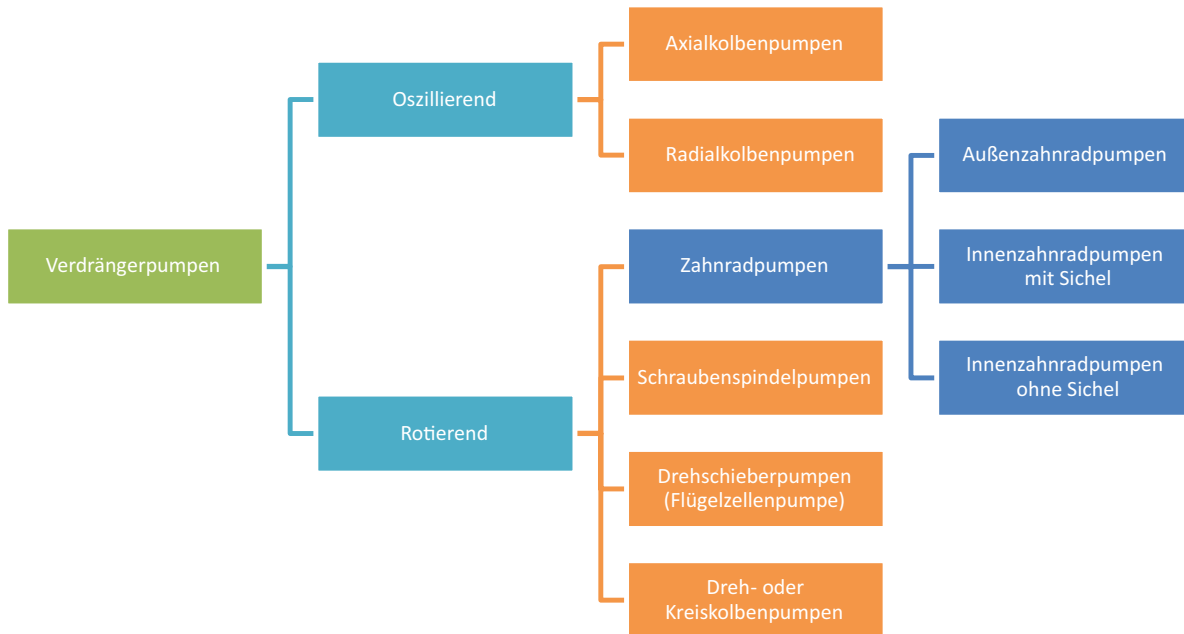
Verdrängerpumpen

Oszillierend

Axialkolbenpumpen

Radialkolbenpumpen

Rotierend

Zahnradpumpen

Außenzahnradpumpen

Innenzahnradpumpen mit Sichel

Innenzahnradpumpen ohne Sichel

Schraubenspindelpumpen

Drehschieberpumpen (Flügelzellenpumpe)

Dreh- oder Kreiskolbenpumpen